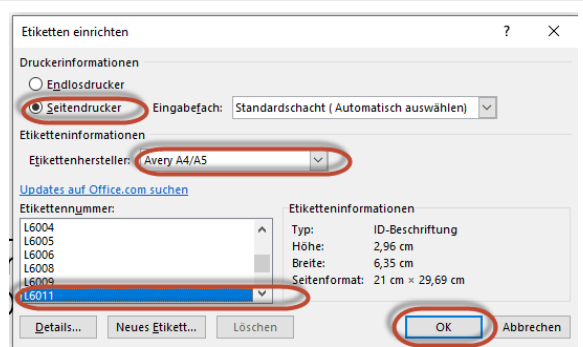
Etiketten einrichten

?

Druckerinformationen

Endlosdrucker

Seitendrucker

Eingabefach:

Standardschacht ( Automatisch auswählen)

Etiketteninformationen

Etikettenhersteller:

Avery A4/A5

Updates auf Office.com suchen

Etikettennummer:

L6004
L6005
L6006
L6008
L6009
L6011

Etiketteninformationen

| | |
|---|---|
| Typ: | ID-Beschriftung |
| Höhe: | 2,96 cm |
| Breite: | 6,35 cm |
| Seitenformat: | 21 cm × 29,69 cm |

Details...

Neues Etikett...

Löschen

OK

Abbrechen